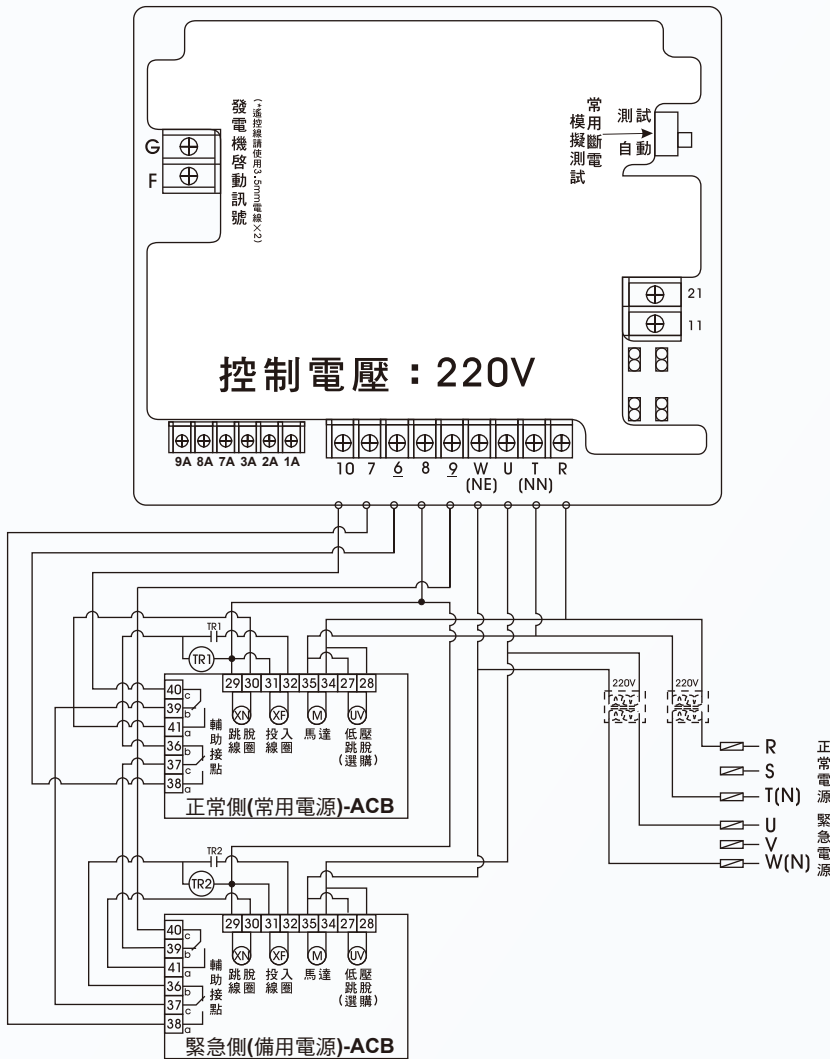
G
F
發電機啓動訊號
(*遙控線請使用3.5mm電線×2)

常用斷電模擬測試
測試
自動

21
11

控制電壓：220V

9A 8A 7A 3A 2A 1A

10 7 6 8 9 W (NE) U T (NN) R

TR1
TR1
29 30 31 32 35 34 27 28
40 c
39 b
41 a
36 c
37 b
38 a
輔助接點
XN 跳脫線圈
XF 投入線圈
M 馬達
UV 低壓跳脫(選購)
正常側(常用電源)-ACB

220V
220V

R
S
T(N)
正常電源
U
V
W(N)
緊急電源

TR2
TR2
29 30 31 32 35 34 27 28
40 c
39 b
41 a
36 c
37 b
38 a
輔助接點
XN 跳脫線圈
XF 投入線圈
M 馬達
UV 低壓跳脫(選購)
緊急側(備用電源)-ACB